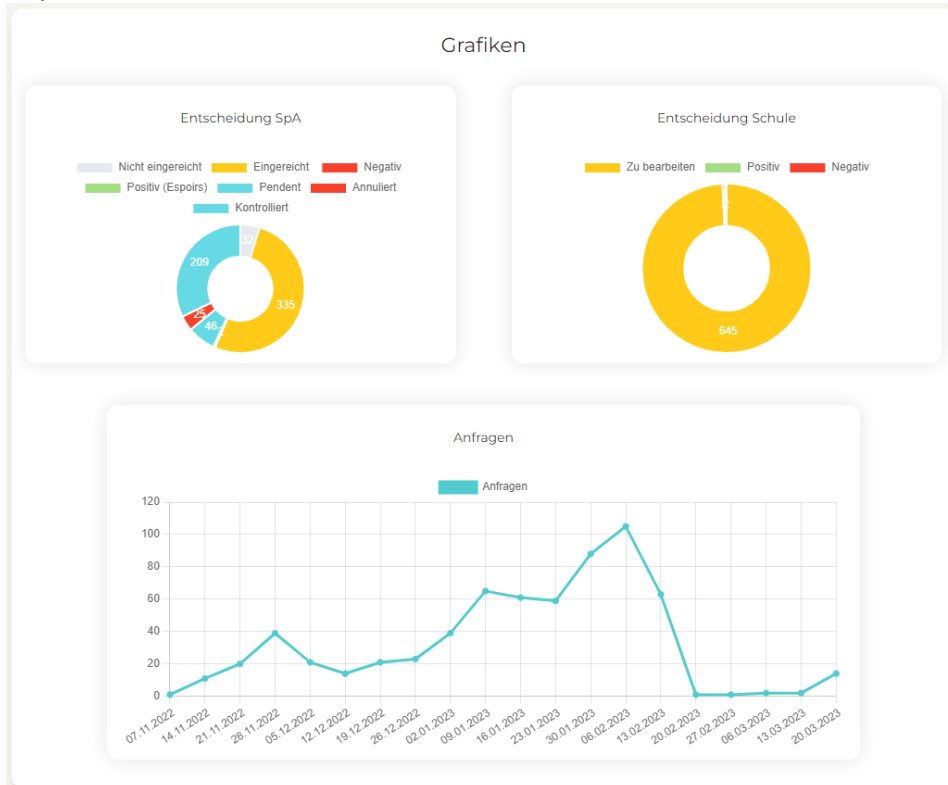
Grafiken

Entscheidung SpA

Nicht eingereicht
Eingereicht
Negativ
Positiv (Espoirs)
Pendent
Annuliert
Kontrolliert

32
335
46
25
209

Entscheidung Schule

Zu bearbeiten
Positiv
Negativ

645

Anfragen

Anfragen

120
100
80
60
40
20
0

07.11.2022
14.11.2022
21.11.2022
28.11.2022
05.12.2022
12.12.2022
19.12.2022
26.12.2022
02.01.2023
09.01.2023
16.01.2023
23.01.2023
30.01.2023
06.02.2023
13.02.2023
20.02.2023
27.02.2023
06.03.2023
13.03.2023
20.03.2023